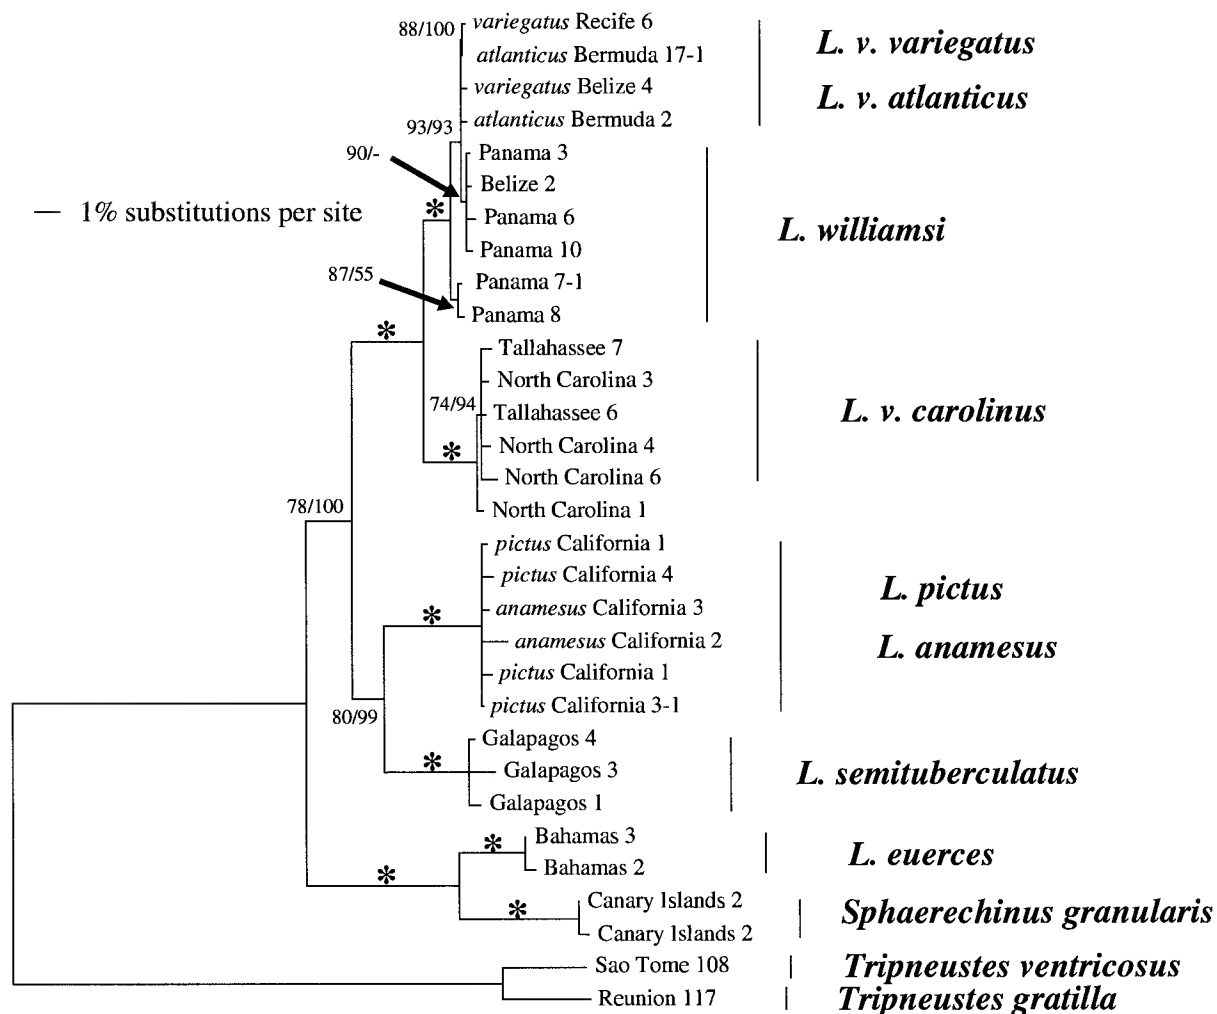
88/100 variegatus Recife 6
atlanticus Bermuda 17-1
variegatus Belize 4
atlanticus Bermuda 2
93/93

L. v. variegatus
L. v. atlanticus

90/-
Panama 3
Belize 2
Panama 6
Panama 10
Panama 7-1
Panama 8
87/55

— 1% substitutions per site

L. williamsi

*
*

Tallahassee 7
North Carolina 3
74/94 Tallahassee 6
North Carolina 4
*
North Carolina 6
North Carolina 1

L. v. carolinus

78/100

pictus California 1
pictus California 4
anamesus California 3
anamesus California 2
pictus California 1
pictus California 3-1
*
80/99

L. pictus
L. anamesus

Galapagos 4
Galapagos 3
Galapagos 1
*

L. semituberculatus

Bahamas 3
Bahamas 2
*
*

L. euerces

Canary Islands 2
Canary Islands 2
*

Sphaerechinus granularis

Sao Tome 108
Reunion 117

Tripneustes ventricosus
Tripneustes gratilla